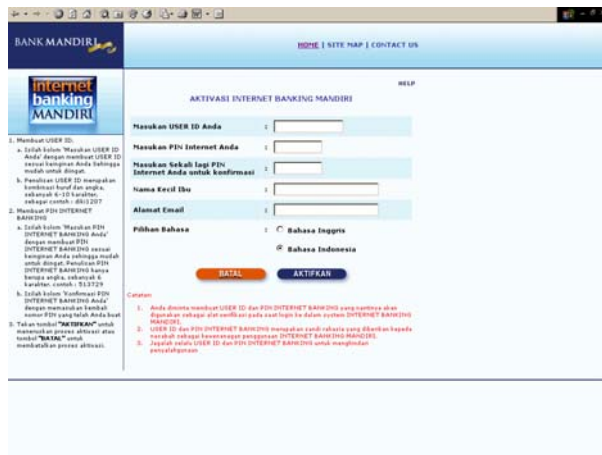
BANK MANDIRI

HOME | SITE MAP | CONTACT US

internet banking MANDIRI

1. Membuat USER ID.
a. Isilah kolom 'Masukan USER ID Anda' dengan membuat USER ID sesuai keinginan Anda sehingga mudah untuk diingat.
b. Penulisan USER ID merupakan kombinasi huruf dan angka, sebanyak 6-10 karakter, sebagai contoh : diki1207
2. Membuat PIN INTERNET BANKING
a. Isilah kolom 'Masukan PIN INTERNET BANKING Anda' dengan membuat PIN INTERNET BANKING sesuai keinginan Anda sehingga mudah untuk diingat. Penulisan PIN INTERNET BANKING hanya berupa angka, sebanyak 6 karakter. contoh : 513729
b. Isilah kolom 'Konfirmasi PIN INTERNET BANKING Anda' dengan memasukan kembali nomor PIN yang telah Anda buat
3. Tekan tombol "AKTIFKAN" untuk meneruskan proses aktivasi atau tombol "BATAL" untuk membatalkan proses aktivasi.

HELP

AKTIVASI INTERNET BANKING MANDIRI

Masukan USER ID Anda :
Masukan PIN Internet Anda :
Masukan Sekali lagi PIN Internet Anda untuk konfirmasi :
Nama Kecil Ibu :
Alamat Email :
Pilihan Bahasa : Bahasa Inggris
Bahasa Indonesia

BATAL AKTIFKAN

Catatan:
1. Anda diminta membuat USER ID dan PIN INTERNET BANKING yang nantinya akan digunakan sebagai alat verifikasi pada saat login ke dalam system INTERNET BANKING MANDIRI.
2. USER ID dan PIN INTERNET BANKING merupakan sandi rahasia yang diberikan kepada nasabah sebagai keamanan penggunaan INTERNET BANKING MANDIRI.
3. Jagalah selalu USER ID dan PIN INTERNET BANKING untuk menghindari penyalahgunaan